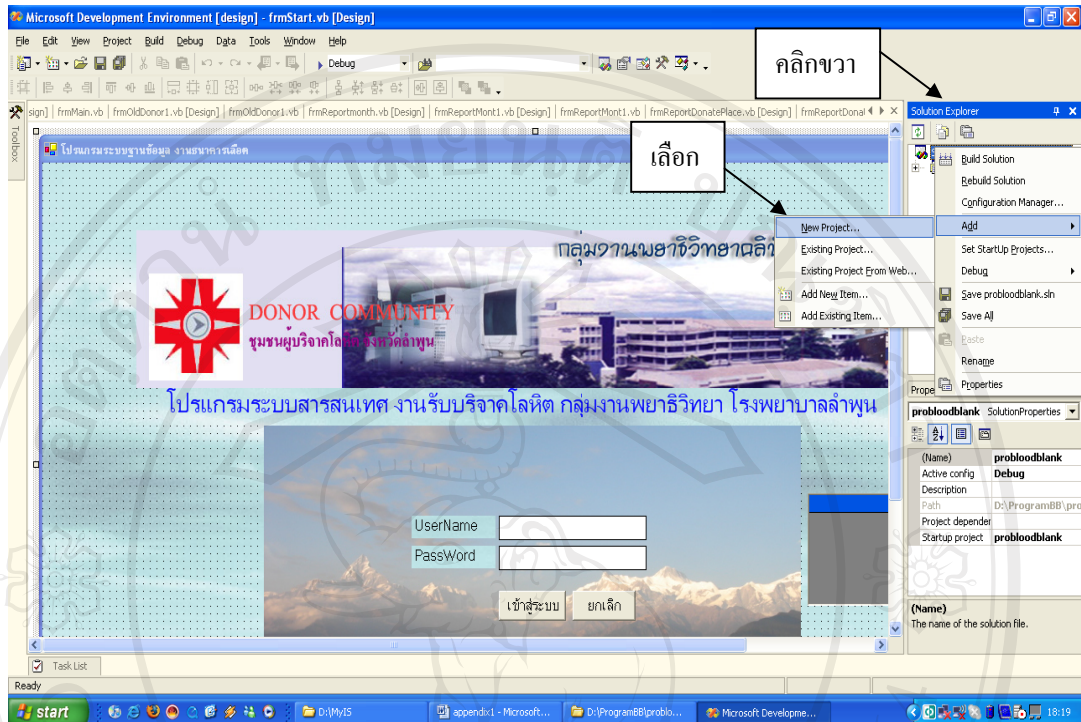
Microsoft Development Environment [design] - frmStart.vb [Design]

File Edit View Project Build Debug Data Tools Window Help

Debug

คลิกขวา

sign] | frmMain.vb | frmOldDonor1.vb [Design] | frmOldDonor1.vb | frmReportmonth.vb [Design] | frmReportMont1.vb [Design] | frmReportMont1.vb | frmReportDonatePlace.vb [Design] | frmReportDonal

Solution Explorer

Toolbox

โปรแกรมระบบฐานข้อมูล งานธนาคารเลือด

เลือก

Build Solution
Rebuild Solution
Configuration Manager...
Add
Set StartUp Projects...
Debug
Save probloodblank.sln
Save All
Paste
Rename
Properties

New Project...
Existing Project...
Existing Project From Web...
Add New Item...
Add Existing Item...

กลุ่มงานพยาธิวิทยาคลินิ

DONOR COMMUNITY
ชุมชนผู้บริจาคโลหิต จังหวัดลำพูน

โปรแกรมระบบสารสนเทศ งานรับบริจาคโลหิต กลุ่มงานพยาธิวิทยา โรงพยาบาลลำพูน

UserName
PassWord

เข้าสู่ระบบ ยกเลิก

Prope

probloodblank SolutionProperties

| (Name) | probloodblank |
|---|---|
| Active config | Debug |
| Description | |
| Path | D:\ProgramBB\pro |
| Project depender | |
| Startup project | probloodblank |

(Name)
The name of the solution file.

Task List

Ready

start D:\MyIS appendix1 - Microsoft... D:\ProgramBB\problo... Microsoft Developme... 18:19